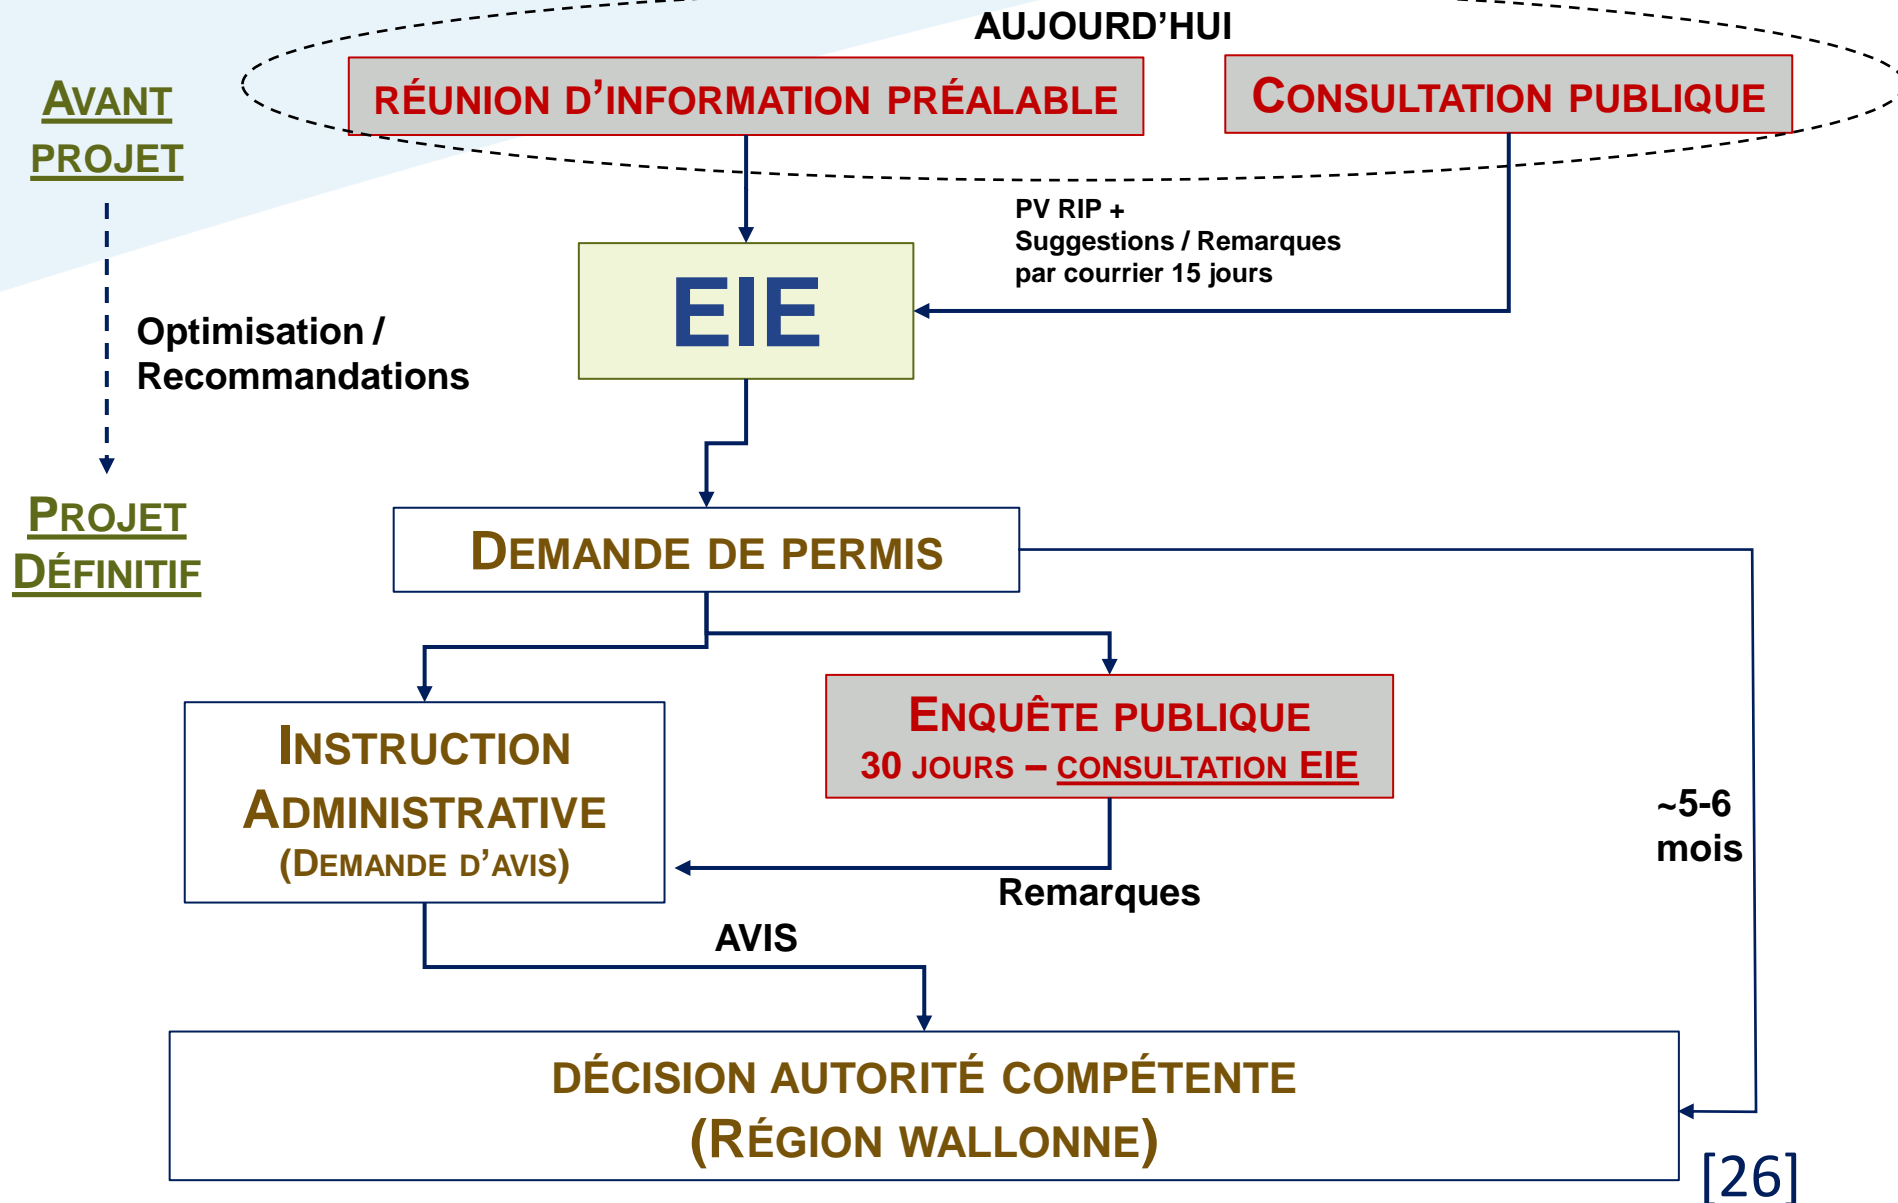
AVANT PROJET

AUJOURD'HUI

RÉUNION D'INFORMATION PRÉALABLE

CONSULTATION PUBLIQUE

PV RIP +
Suggestions / Remarques
par courrier 15 jours

EIE

Optimisation /
Recommandations

PROJET DÉFINITIF

DEMANDE DE PERMIS

INSTRUCTION ADMINISTRATIVE
(DEMANDE D'AVIS)

ENQUÊTE PUBLIQUE
30 JOURS – CONSULTATION EIE

~5-6
mois

Remarques

AVIS

DÉCISION AUTORITÉ COMPÉTENTE
(RÉGION WALLONNE)

[26]